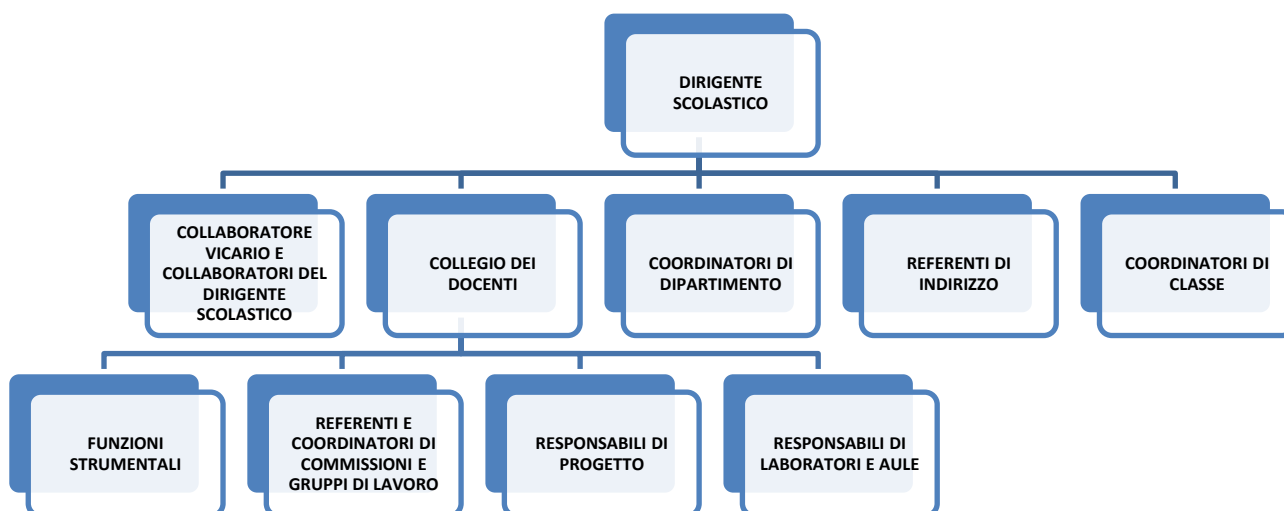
DIRIGENTE SCOLASTICO

COLLABORATORE VICARIO E COLLABORATORI DEL DIRIGENTE SCOLASTICO

COLLEGIO DEI DOCENTI

COORDINATORI DI DIPARTIMENTO

REFERENTI DI INDIRIZZO

COORDINATORI DI CLASSE

FUNZIONI STRUMENTALI

REFERENTI E COORDINATORI DI COMMISSIONI E GRUPPI DI LAVORO

RESPONSABILI DI PROGETTO

RESPONSABILI DI LABORATORI E AULE